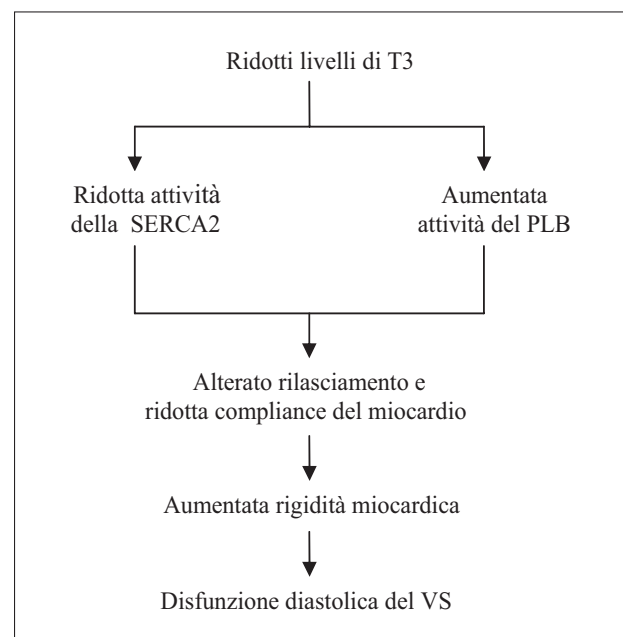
Ridotti livelli di T3

Ridotta attività della SERCA2

Aumentata attività del PLB

Alterato rilasciamento e ridotta compliance del miocardio

Aumentata rigidità miocardica

Disfunzione diastolica del VS